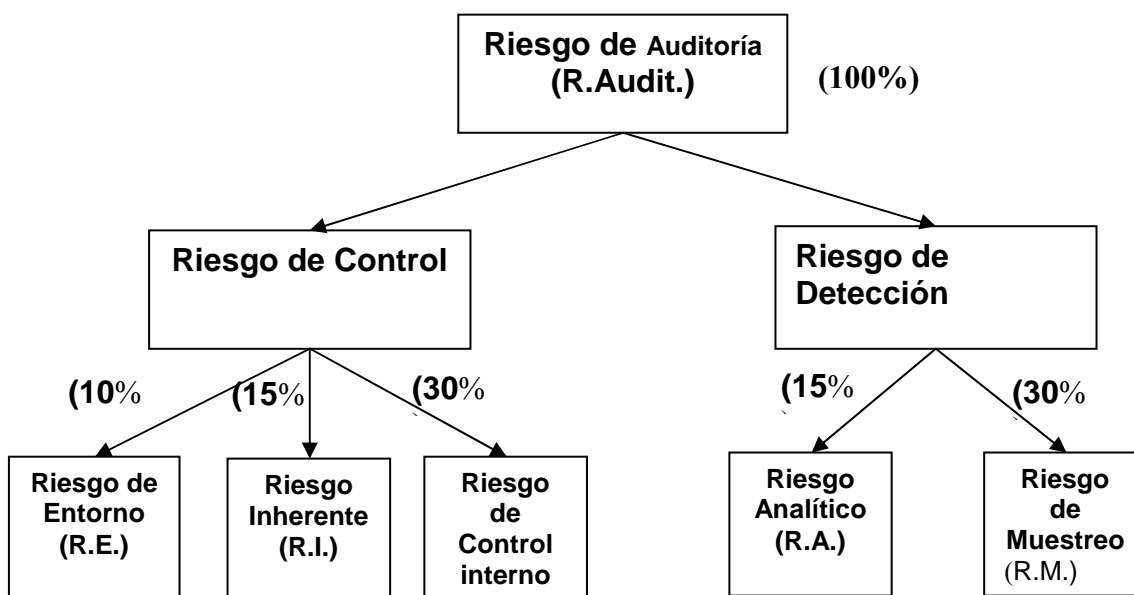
Riesgo de Auditoría (R.Audit.)

(100%)

Riesgo de Control

Riesgo de Detección

(10%

(15%

(30%

(15%

(30%

Riesgo de Entorno (R.E.)

Riesgo Inherente (R.I.)

Riesgo de Control interno

Riesgo Analítico (R.A.)

Riesgo de Muestreo (R.M.)